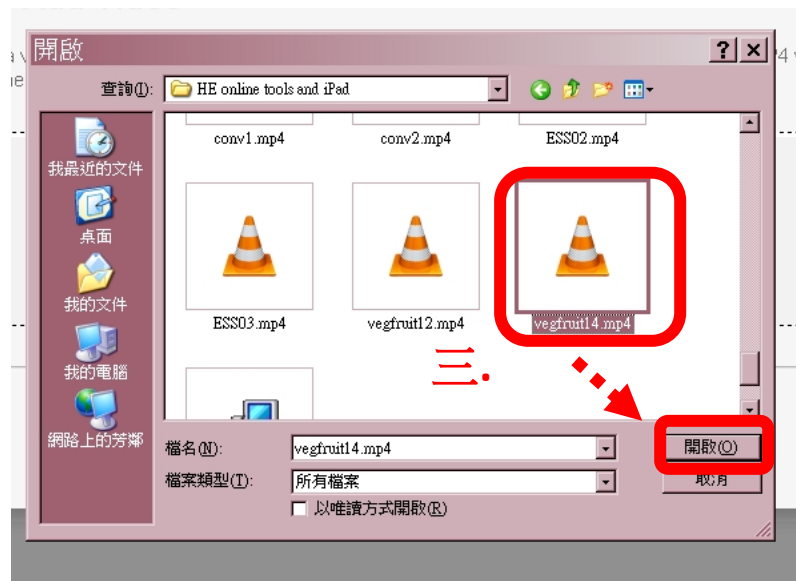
開啟

? ×

查詢(I): HE online tools and iPad

我最近的文件

桌面

我的文件

我的電腦

網路上的芳鄰

conv1.mp4
conv2.mp4
ESS02.mp4
ESS03.mp4
vegfruit12.mp4
vegfruit14.mp4

三.

檔名(N): vegfruit14.mp4

檔案類型(T): 所有檔案

以唯讀方式開啟(R)

開啟(O)

取消